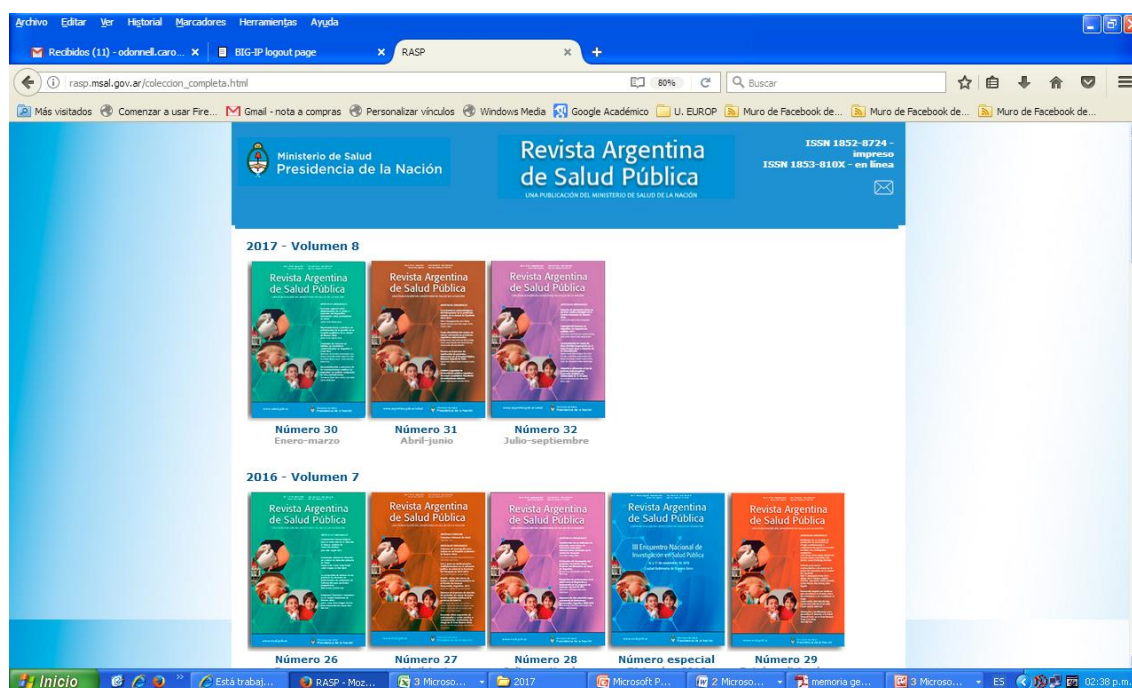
Archivo Editar Ver Historial Marcadores Herramientas Ayuda

Recibidos (11) - odonnell.caro... ×
BIG-IP logout page ×
RASP ×
+

rasp.msal.gov.ar/coleccion_completa.html
80%
Buscar

Más visitados
Comenzar a usar Fire...
Gmail - nota a compras
Personalizar vínculos
Windows Media
Google Académico
U. EUROP
Muro de Facebook de...
Muro de Facebook de...
Muro de Facebook de...

Ministerio de Salud
Presidencia de la Nación

Revista Argentina de Salud Pública
UNA PUBLICACIÓN DEL MINISTERIO DE SALUD DE LA NACIÓN

ISSN 1852-8724 - impreso
ISSN 1853-810X - en línea

2017 - Volumen 8

Revista Argentina de Salud Pública
Número 30
Enero-marzo

Revista Argentina de Salud Pública
Número 31
Abril-junio

Revista Argentina de Salud Pública
Número 32
Julio-septiembre

2016 - Volumen 7

Revista Argentina de Salud Pública
Número 26

Revista Argentina de Salud Pública
Número 27

Revista Argentina de Salud Pública
Número 28

Revista Argentina de Salud Pública
III Encuentro Nacional de Investigación en Salud Pública
Número especial

Revista Argentina de Salud Pública
Número 29

Inicio
Está trabaj...
RASP - Moz...
3 Microso...
2017
Microsoft P...
2 Microso...
memoria ge...
3 Microso...
ES
02:38 p.m.